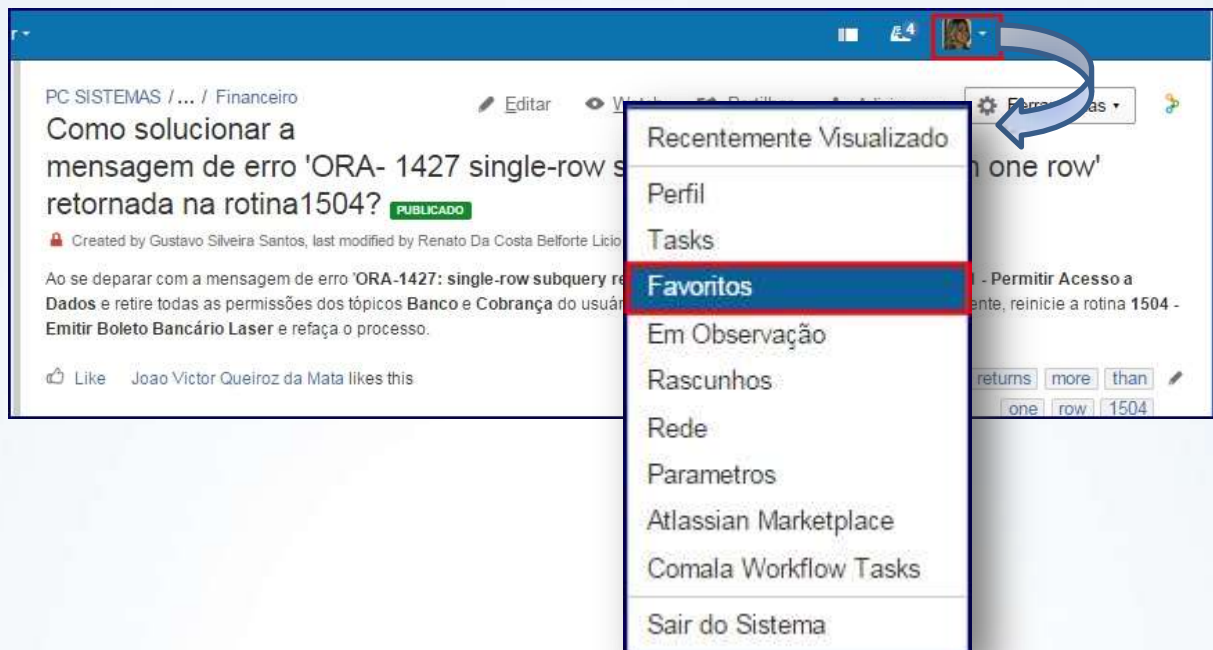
r
4
PC SISTEMAS / ... / Financeiro
Editar
Ferra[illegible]as
Como solucionar a mensagem de erro 'ORA- 1427 single-row s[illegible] one row' retornada na rotina1504? PUBLICADO
Created by Gustavo Silveira Santos, last modified by Renato Da Costa Belforte Licio
Ao se deparar com a mensagem de erro 'ORA-1427: single-row subquery re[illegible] - Permitir Acesso a Dados e retire todas as permissões dos tópicos Banco e Cobrança do usuá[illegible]ente, reinicie a rotina 1504 - Emitir Boleto Bancário Laser e refaça o processo.
Like Joao Victor Queiroz da Mata likes this
returns more than one row 1504

Recentemente Visualizado
Perfil
Tasks
Favoritos
Em Observação
Rascunhos
Rede
Parametros
Atlassian Marketplace
Comala Workflow Tasks
Sair do Sistema